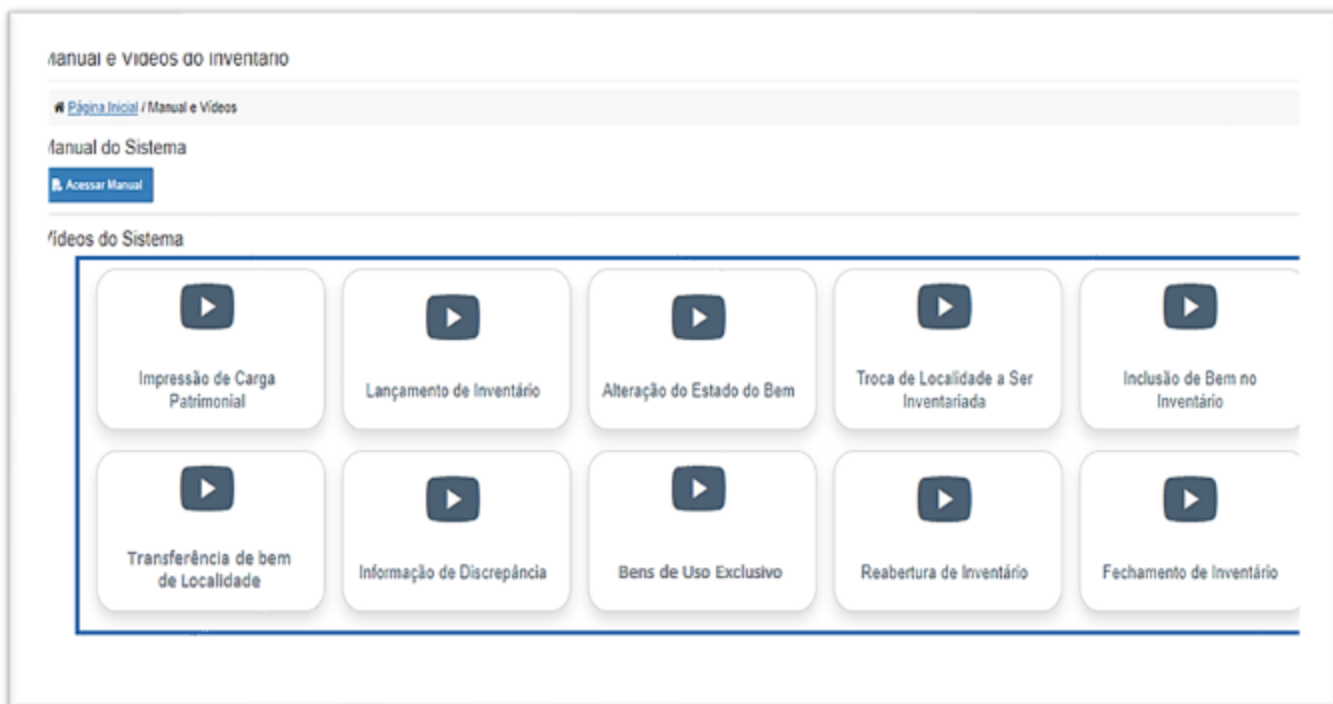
lanual e Vídeos do Inventário

Página Inicial / Manual e Vídeos

lanual do Sistema

Acessar Manual

ídeos do Sistema

Impressão de Carga Patrimonial

Lançamento de Inventário

Alteração do Estado do Bem

Troca de Localidade a Ser Inventariada

Inclusão de Bem no Inventário

Transferência de bem de Localidade

Informação de Discrepância

Bens de Uso Exclusivo

Reabertura de Inventário

Fechamento de Inventário